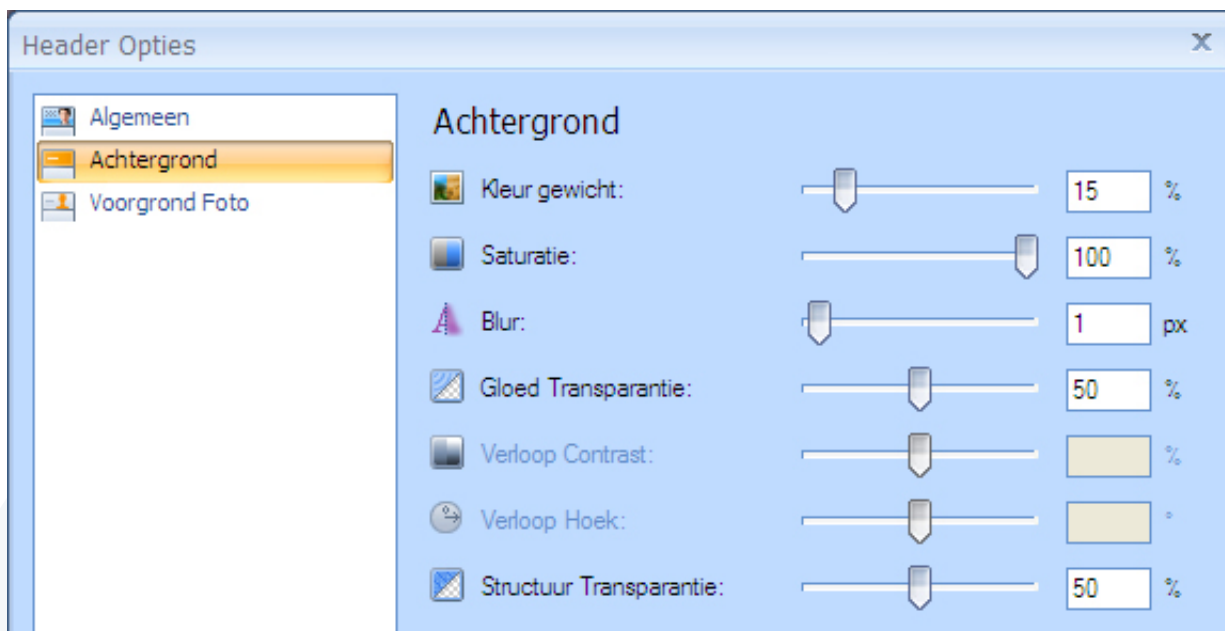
Header Opties

X

Algemeen

Achtergrond

Voorgrond Foto

Achtergrond

Kleur gewicht: 15 %

Saturatie: 100 %

Blur: 1 px

Gloed Transparantie: 50 %

Verloop Contrast: %

Verloop Hoek: °

Structuur Transparantie: 50 %